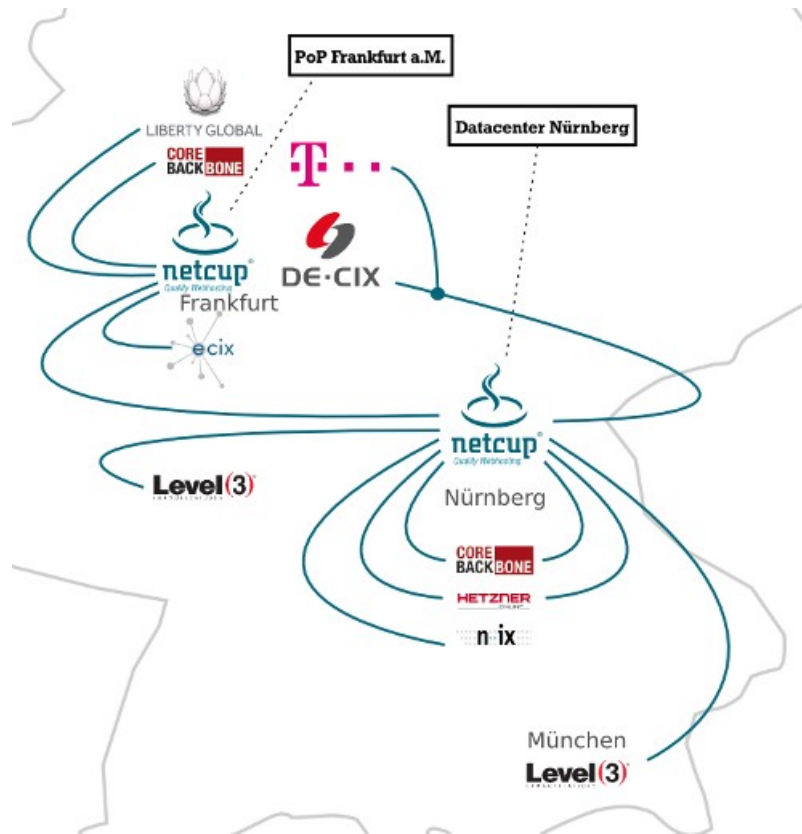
PoP Frankfurt a.M.

Datacenter Nürnberg

LIBERTY GLOBAL

CORE BACKBONE

T · · ·

netcup Quality Webhosting

Frankfurt

DE-CIX

ecix

netcup Quality Webhosting

Nürnberg

Level(3)

CORE BACKBONE

HETZNER ONLINE

n·ix

München

Level(3)